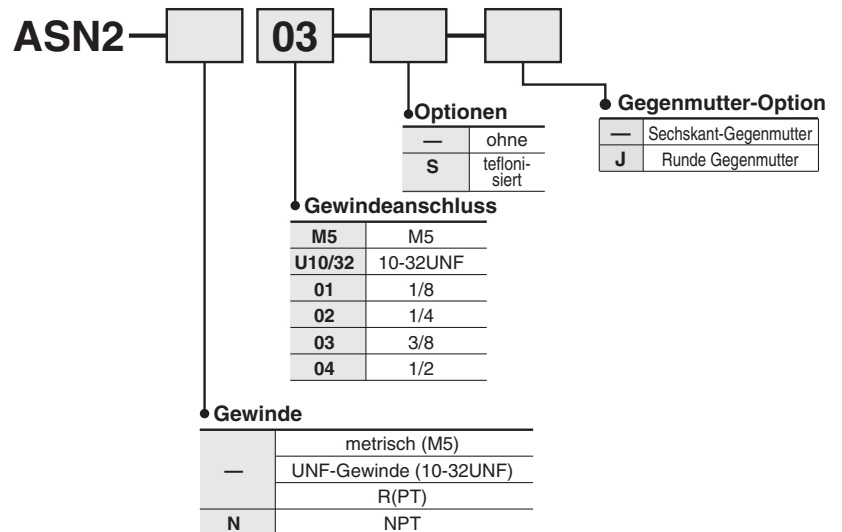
ASN2 — [ ] [03] — [ ] — [ ]

Optionen

| — | ohne |
|---|---|
| S | teflonisiert |

Gegenmutter-Option

| — | Sechskant-Gegenmutter |
|---|---|
| J | Runde Gegenmutter |

Gewindeanschluss

| M5 | M5 |
|---|---|
| U10/32 | 10-32UNF |
| 01 | 1/8 |
| 02 | 1/4 |
| 03 | 3/8 |
| 04 | 1/2 |

Gewinde

| — | metrisch (M5) |
|---|---|
| — | UNF-Gewinde (10-32UNF) |
| — | R(PT) |
| N | NPT |